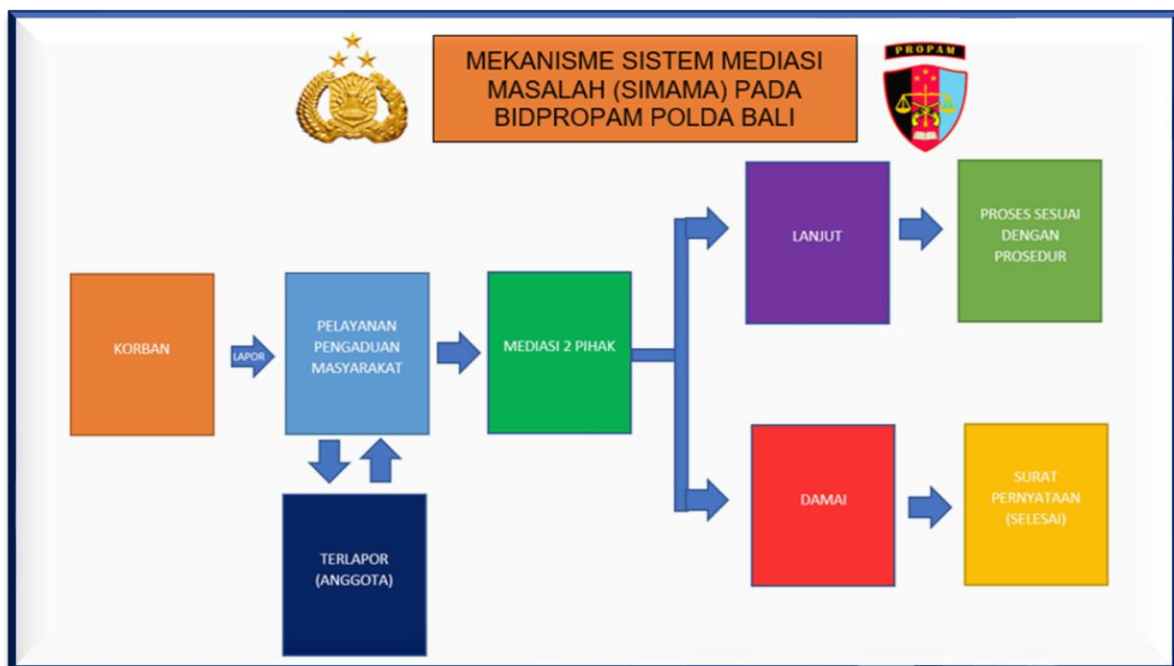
MEKANISME SISTEM MEDIASI MASALAH (SIMAMA) PADA BIDPROPAM POLDA BALI

PROPAM

KORBAN

LAPOR

PELAYANAN PENGADUAN MASYARAKAT

TERLAPOR (ANGGOTA)

MEDIASI 2 PIHAK

LANJUT

PROSES SESUAI DENGAN PROSEDUR

DAMAI

SURAT PERNYATAAN (SELESAI)